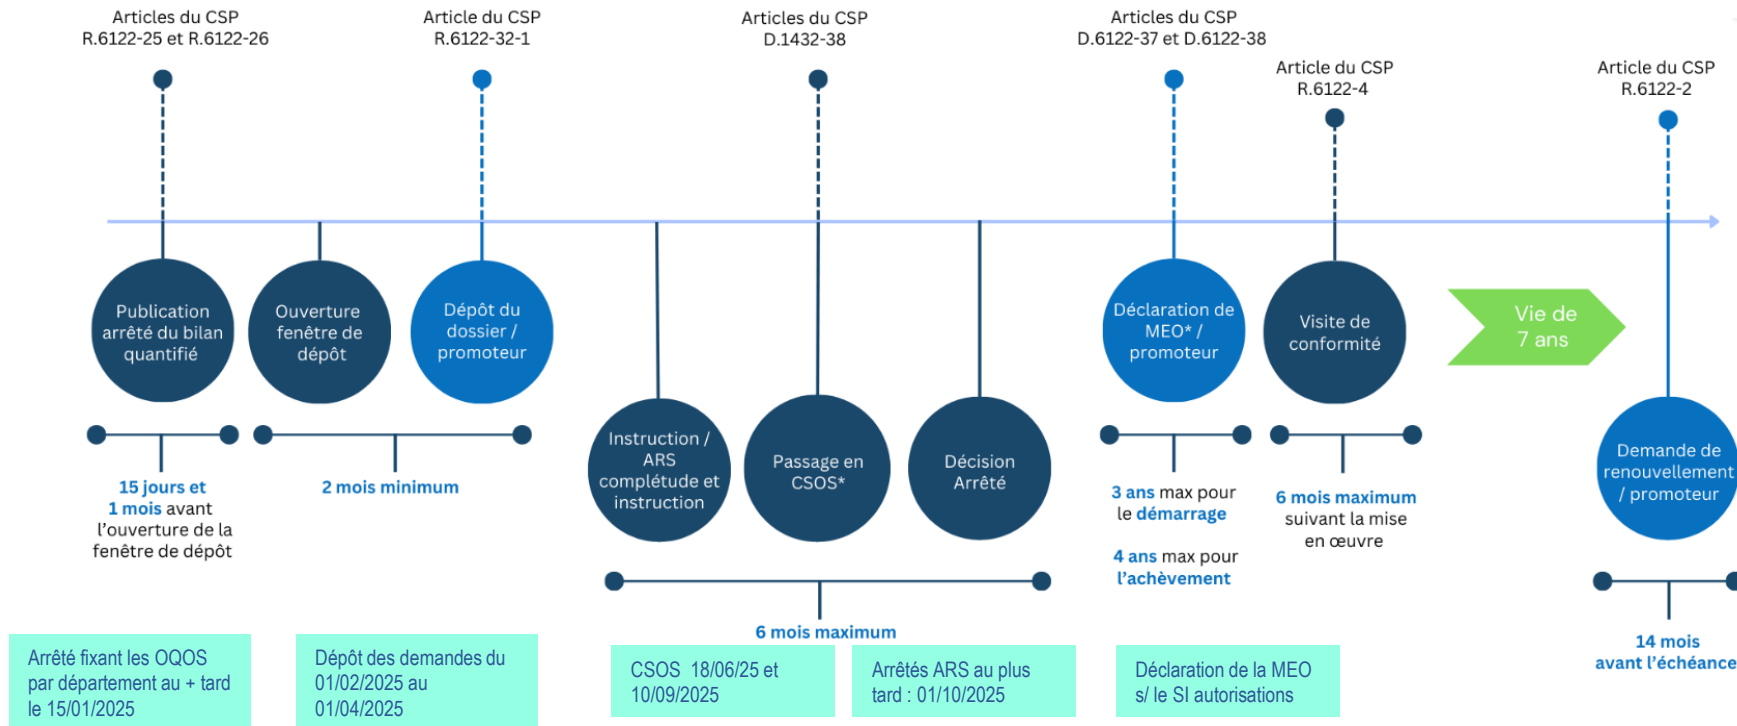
Articles du CSP
R.6122-25 et R.6122-26

Article du CSP
R.6122-32-1

Articles du CSP
D.1432-38

Articles du CSP
D.6122-37 et D.6122-38

Article du CSP
R.6122-4

Article du CSP
R.6122-2

Publication arrêté du bilan quantifié

Ouverture fenêtre de dépôt

Dépôt du dossier / promoteur

Instruction / ARS complétude et instruction

Passage en CSOS*

Décision Arrêté

Déclaration de MEO* / promoteur

Visite de conformité

Vie de 7 ans

Demande de renouvellement / promoteur

15 jours et 1 mois avant l'ouverture de la fenêtre de dépôt

2 mois minimum

6 mois maximum

3 ans max pour le démarrage

4 ans max pour l'achèvement

6 mois maximum suivant la mise en œuvre

14 mois avant l'échéance

Arrêté fixant les OQOS par département au + tard le 15/01/2025

Dépôt des demandes du 01/02/2025 au 01/04/2025

CSOS 18/06/25 et 10/09/2025

Arrêtés ARS au plus tard : 01/10/2025

Déclaration de la MEO s/ le SI autorisations